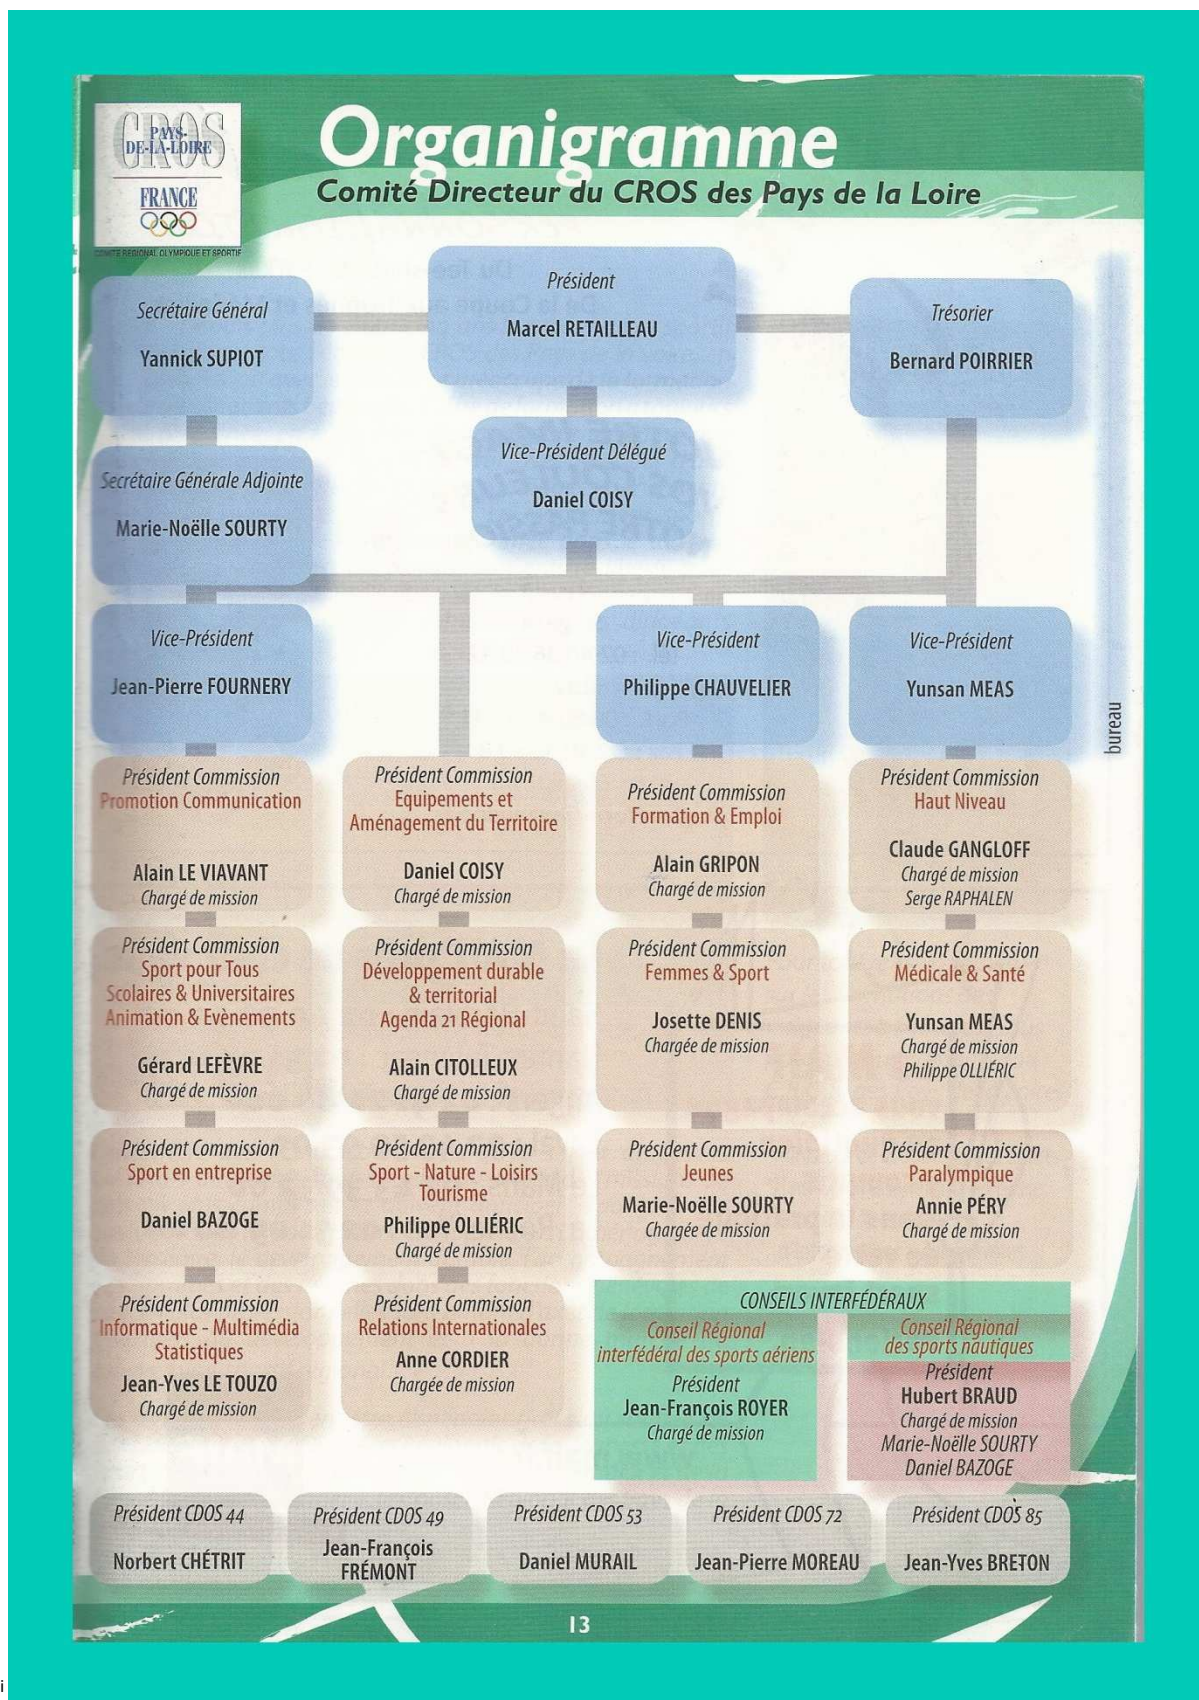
CROS PAYS-DE-LA-LOIRE FRANCE
COMITÉ RÉGIONAL OLYMPIQUE ET SPORTIF

Organigramme
Comité Directeur du CROS des Pays de la Loire

Président
Marcel RETAILLEAU

Secrétaire Général
Yannick SUPIOT

Trésorier
Bernard POIRRIER

Vice-Président Délégué
Daniel COISY

Secrétaire Générale Adjointe
Marie-Noëlle SOURTY

Vice-Président
Jean-Pierre FOURNERY

Vice-Président
Philippe CHAUVELIER

Vice-Président
Yunsan MEAS

bureau

Président Commission
Promotion Communication
Alain LE VIAVANT
Chargé de mission

Président Commission
Equipements et Aménagement du Territoire
Daniel COISY
Chargé de mission

Président Commission
Formation & Emploi
Alain GRIPON
Chargé de mission

Président Commission
Haut Niveau
Claude GANGLOFF
Chargé de mission
Serge RAPHALEN

Président Commission
Sport pour Tous
Scolaires & Universitaires
Animation & Evènements
Gérard LEFÈVRE
Chargé de mission

Président Commission
Développement durable & territorial
Agenda 21 Régional
Alain CITOLLEUX
Chargé de mission

Président Commission
Femmes & Sport
Josette DENIS
Chargée de mission

Président Commission
Médicale & Santé
Yunsan MEAS
Chargé de mission
Philippe OLLIÉRIC

Président Commission
Sport en entreprise
Daniel BAZOGE

Président Commission
Sport - Nature - Loisirs
Tourisme
Philippe OLLIÉRIC
Chargé de mission

Président Commission
Jeunes
Marie-Noëlle SOURTY
Chargée de mission

Président Commission
Paralympique
Annie PÉRY
Chargé de mission

Président Commission
Informatique - Multimédia
Statistiques
Jean-Yves LE TOUZO
Chargé de mission

Président Commission
Relations Internationales
Anne CORDIER
Chargée de mission

CONSEILS INTERFÉDÉRAUX
Conseil Régional interfédéral des sports aériens
Président
Jean-François ROYER
Chargé de mission

Conseil Régional des sports nautiques
Président
Hubert BRAUD
Chargé de mission
Marie-Noëlle SOURTY
Daniel BAZOGE

Président CDOS 44
Norbert CHÉTRIT

Président CDOS 49
Jean-François FRÉMONT

Président CDOS 53
Daniel MURAIL

Président CDOS 72
Jean-Pierre MOREAU

Président CDOS 85
Jean-Yves BRETON

13